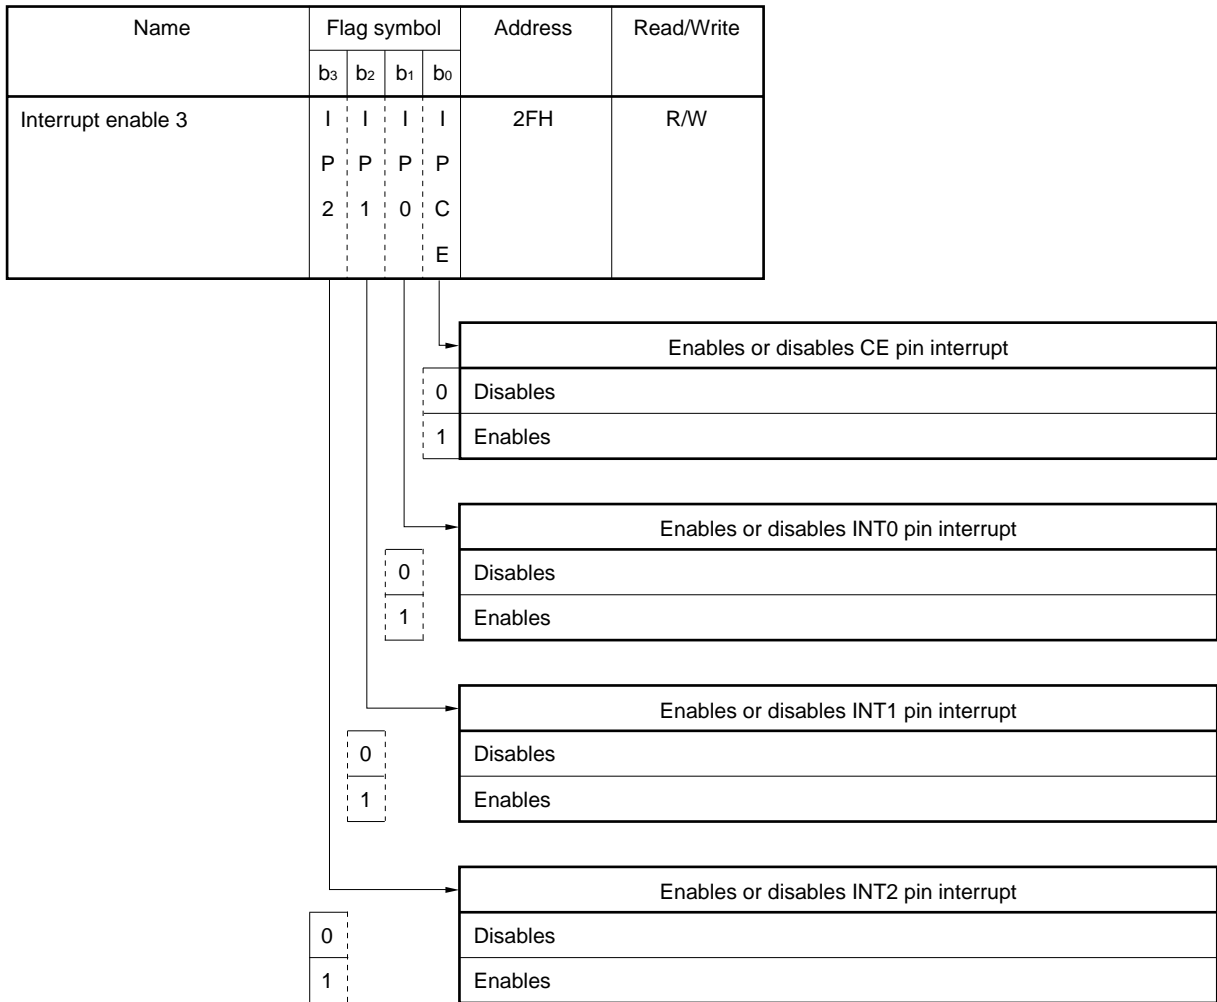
| Name | Flag symbol | | | | Address | Read/Write |
|---|---|---|---|---|---|---|
| | $b_3$ | $b_2$ | $b_1$ | $b_0$ | | |
| Interrupt enable 3 | IP2 | IP1 | IP0 | IPCE | 2FH | R/W |

| | Enables or disables CE pin interrupt |
|---|---|
| 0 | Disables |
| 1 | Enables |

| | Enables or disables INT0 pin interrupt |
|---|---|
| 0 | Disables |
| 1 | Enables |

| | Enables or disables INT1 pin interrupt |
|---|---|
| 0 | Disables |
| 1 | Enables |

| | Enables or disables INT2 pin interrupt |
|---|---|
| 0 | Disables |
| 1 | Enables |